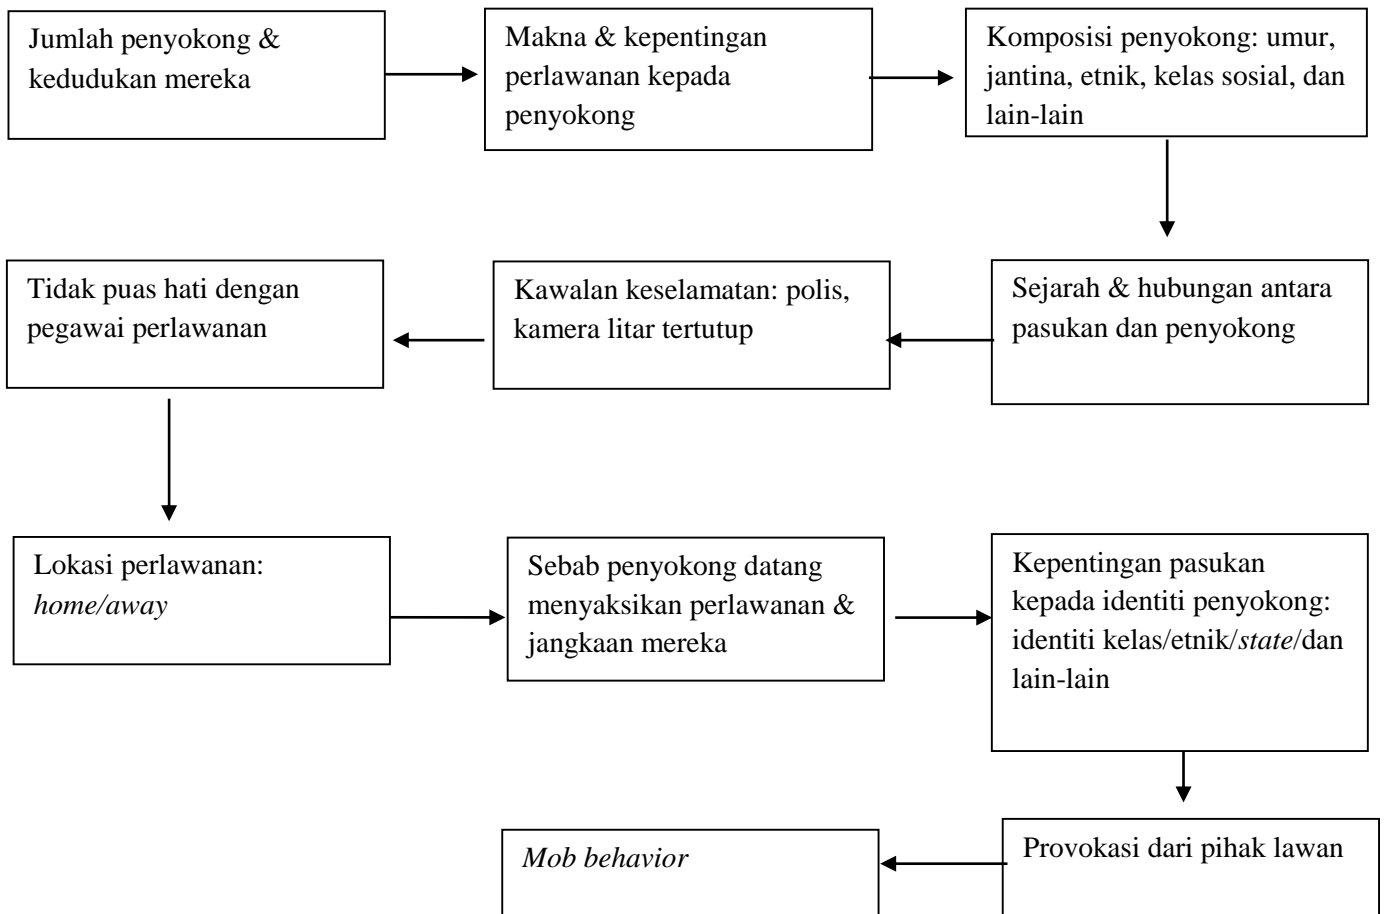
Jumlah penyokong & kedudukan mereka

Makna & kepentingan perlawanan kepada penyokong

Komposisi penyokong: umur, jantina, etnik, kelas sosial, dan lain-lain

Sejarah & hubungan antara pasukan dan penyokong

Kawalan keselamatan: polis, kamera litar tertutup

Tidak puas hati dengan pegawai perlawanan

Lokasi perlawanan: *home/away*

Sebab penyokong datang menyaksikan perlawanan & jangkaan mereka

Kepentingan pasukan kepada identiti penyokong: identiti kelas/etnik/*state*/dan lain-lain

Provokasi dari pihak lawan

*Mob behavior*